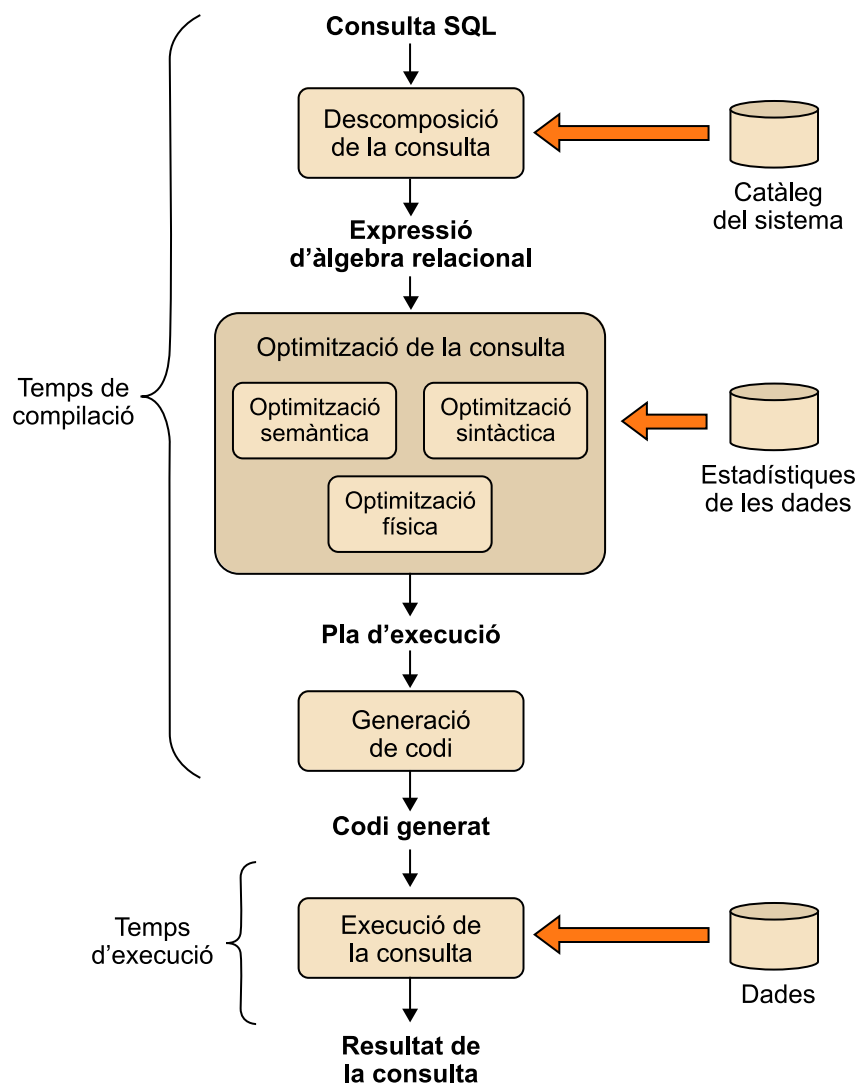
Consulta SQL

Descomposició de la consulta

Catàleg del sistema

Expressió d’àlgebra relacional

Optimització de la consulta

Optimització semàntica

Optimització sintàctica

Optimització física

Estadístiques de les dades

Temps de compilació

Pla d’execució

Generació de codi

Codi generat

Temps d’execució

Execució de la consulta

Dades

Resultat de la consulta